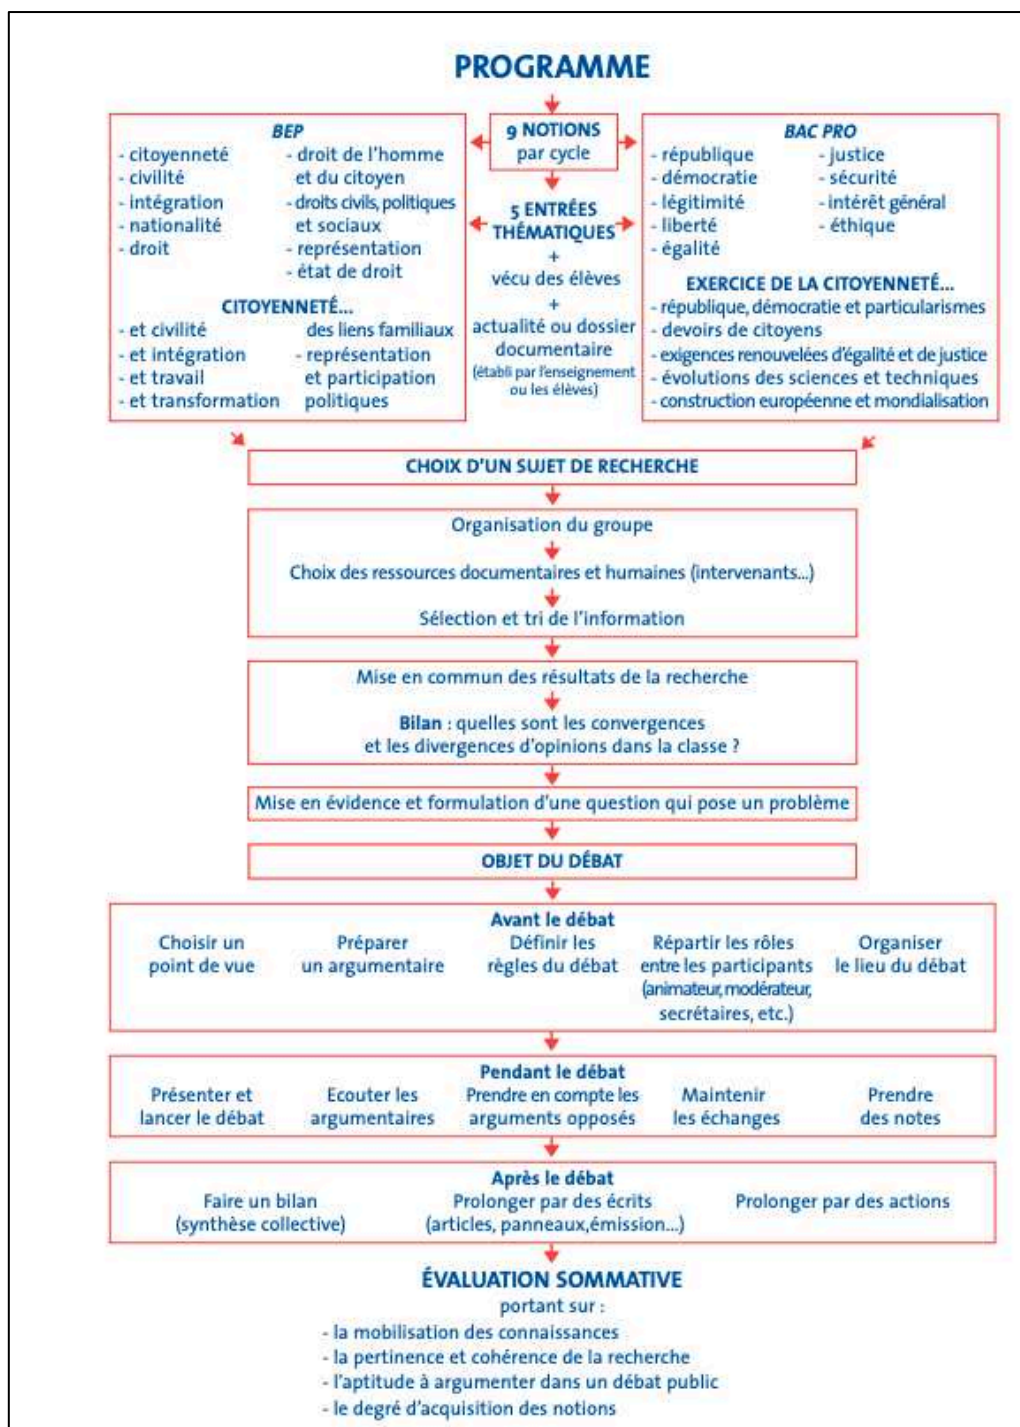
PROGRAMME

BEP
- citoyenneté
- civilité
- intégration
- nationalité
- droit
- droit de l'homme et du citoyen
- droits civils, politiques et sociaux
- représentation
- état de droit

CITOYENNETÉ...
- et civilité
- et intégration
- et travail
- et transformation des liens familiaux
- représentation et participation politiques

9 NOTIONS par cycle

5 ENTRÉES THÉMATIQUES
+
vécu des élèves
+
actualité ou dossier documentaire
(établi par l'enseignement ou les élèves)

BAC PRO
- république
- démocratie
- légitimité
- liberté
- égalité
- justice
- sécurité
- intérêt général
- éthique

EXERCICE DE LA CITOYENNETÉ...
- république, démocratie et particularismes
- devoirs de citoyens
- exigences renouvelées d'égalité et de justice
- évolutions des sciences et techniques
- construction européenne et mondialisation

CHOIX D'UN SUJET DE RECHERCHE

Organisation du groupe

Choix des ressources documentaires et humaines (intervenants...)

Sélection et tri de l'information

Mise en commun des résultats de la recherche

Bilan : quelles sont les convergences et les divergences d'opinions dans la classe ?

Mise en évidence et formulation d'une question qui pose un problème

OBJET DU DÉBAT

Avant le débat
Choisir un point de vue
Préparer un argumentaire
Définir les règles du débat
Répartir les rôles entre les participants (animateur, modérateur, secrétaires, etc.)
Organiser le lieu du débat

Pendant le débat
Présenter et lancer le débat
Ecouter les argumentaires
Prendre en compte les arguments opposés
Maintenir les échanges
Prendre des notes

Après le débat
Faire un bilan (synthèse collective)
Prolonger par des écrits (articles, panneaux,émission...)
Prolonger par des actions

ÉVALUATION SOMMATIVE
portant sur :
- la mobilisation des connaissances
- la pertinence et cohérence de la recherche
- l'aptitude à argumenter dans un débat public
- le degré d'acquisition des notions